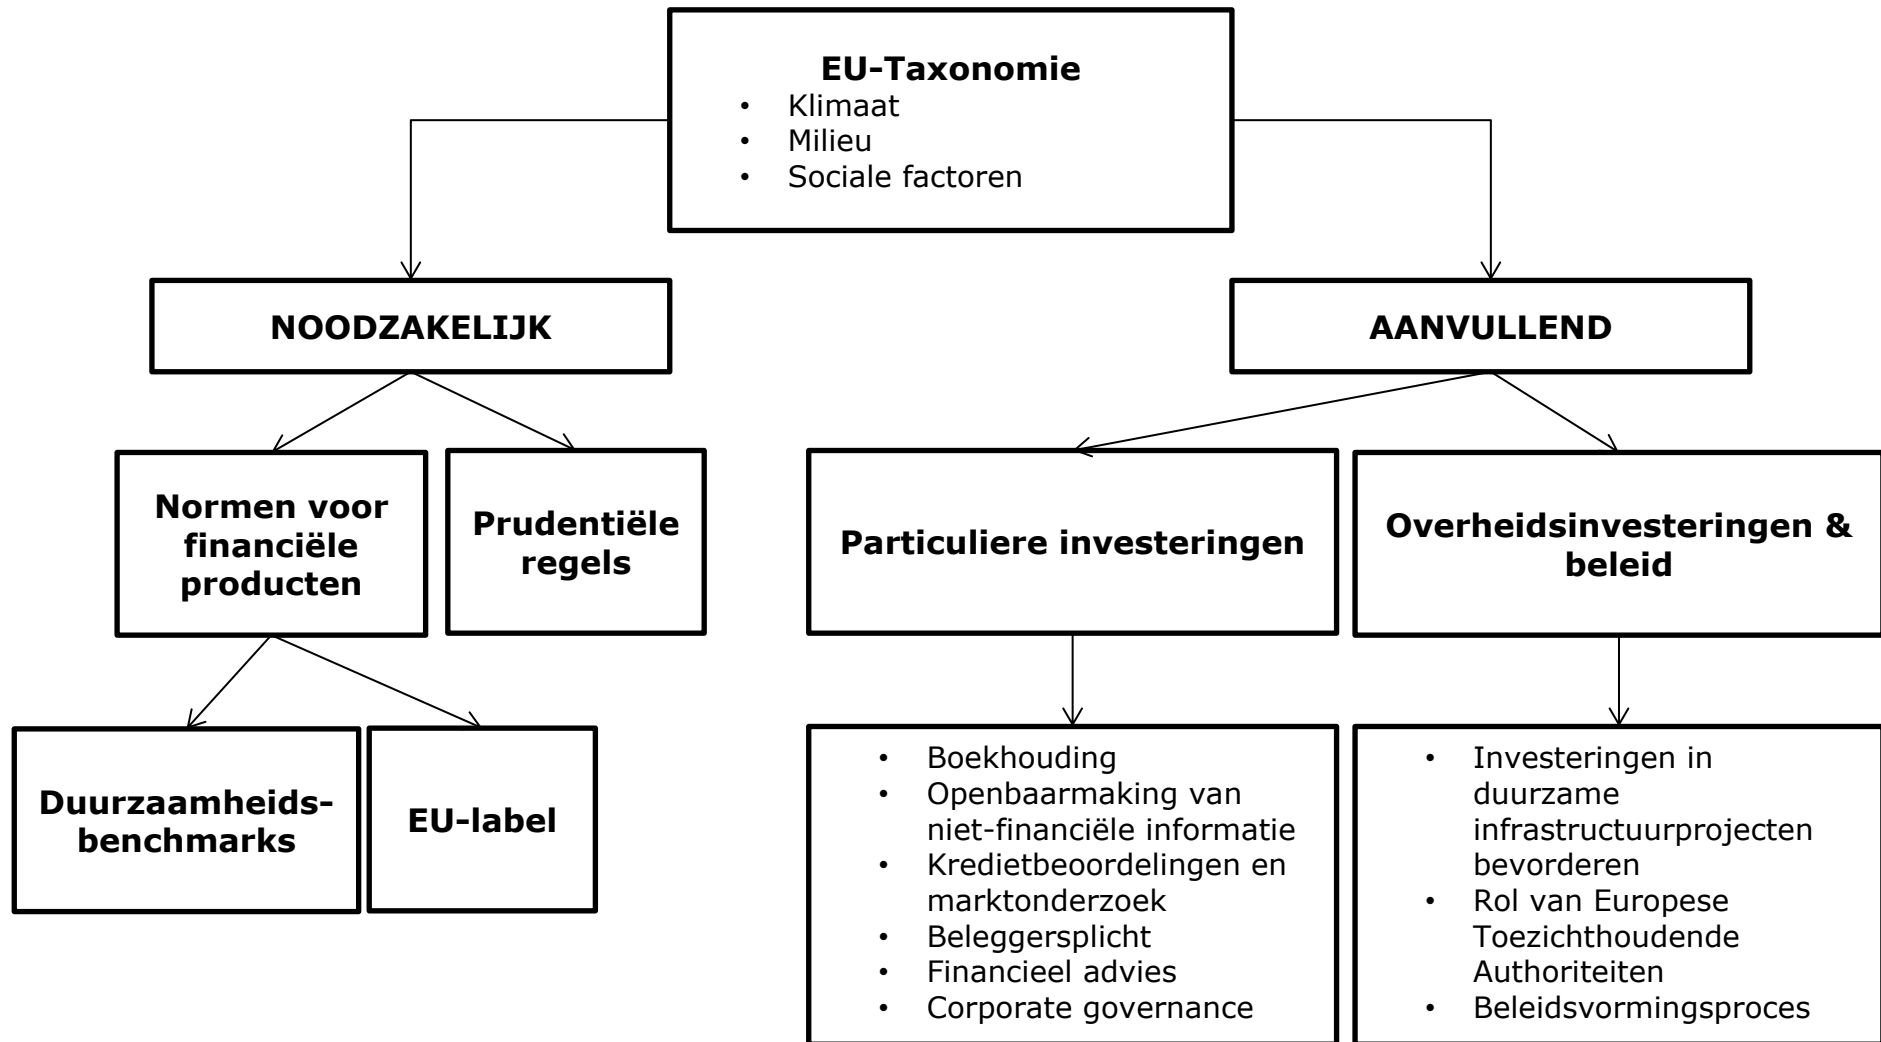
**EU-Taxonomie**
- Klimaat
- Milieu
- Sociale factoren

**NOODZAKELIJK**

**AANVULLEND**

**Normen voor financiële producten**

**Prudentiële regels**

**Particuliere investeringen**

**Overheidsinvesteringen & beleid**

**Duurzaamheidsbenchmarks**

**EU-label**

- Boekhouding
- Openbaarmaking van niet-financiële informatie
- Kredietbeoordelingen en marktonderzoek
- Beleggersplicht
- Financieel advies
- Corporate governance

- Investeringen in duurzame infrastructuurprojecten bevorderen
- Rol van Europese Toezichthoudende Authoriteiten
- Beleidsvormingsproces